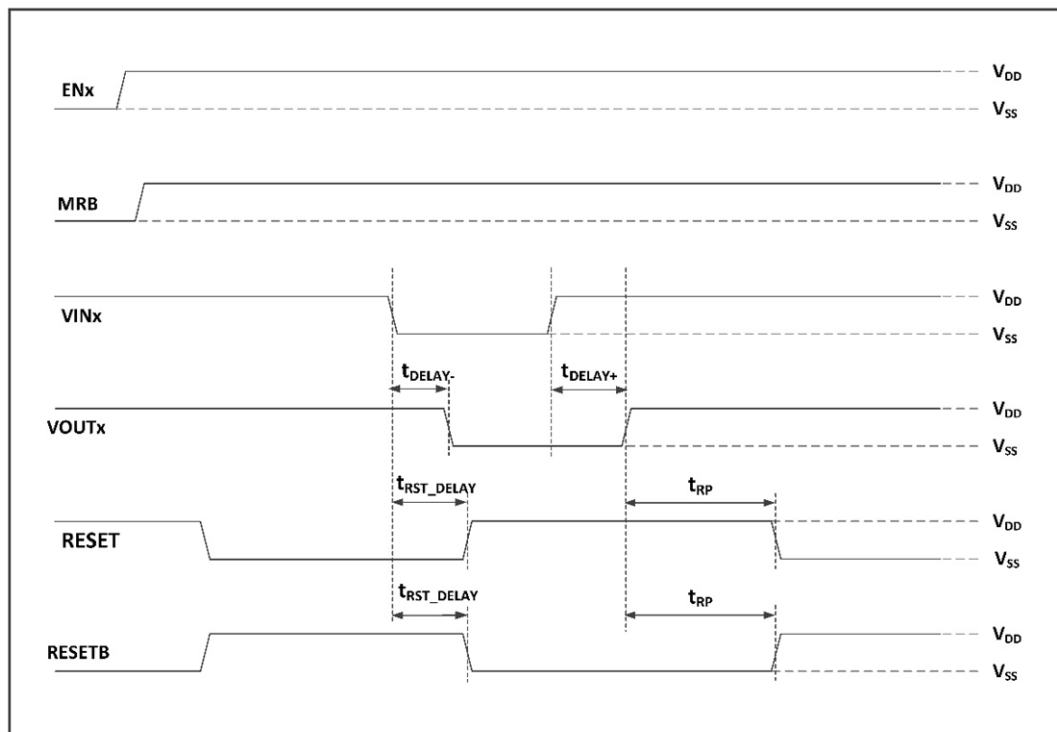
ENx
$V_{DD}$
$V_{SS}$

MRB
$V_{DD}$
$V_{SS}$

VINx
$V_{DD}$
$V_{SS}$

$t_{DELAY-}$
$t_{DELAY+}$

VOUTx
$V_{DD}$
$V_{SS}$

$t_{RST\_DELAY}$
$t_{RP}$

RESET
$V_{DD}$
$V_{SS}$

$t_{RST\_DELAY}$
$t_{RP}$

RESETB
$V_{DD}$
$V_{SS}$